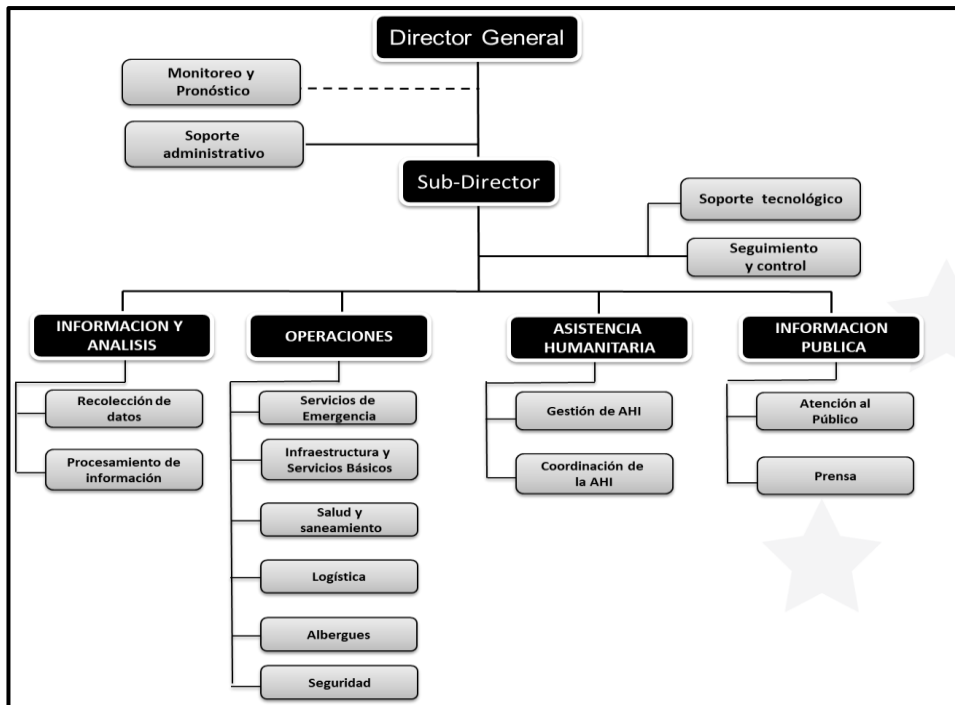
Director General

Monitoreo y Pronóstico

Soporte administrativo

Sub-Director

Soporte tecnológico

Seguimiento y control

INFORMACION Y ANALISIS

Recolección de datos

Procesamiento de información

OPERACIONES

Servicios de Emergencia

Infraestructura y Servicios Básicos

Salud y saneamiento

Logística

Albergues

Seguridad

ASISTENCIA HUMANITARIA

Gestión de AHI

Coordinación de la AHI

INFORMACION PUBLICA

Atención al Público

Prensa